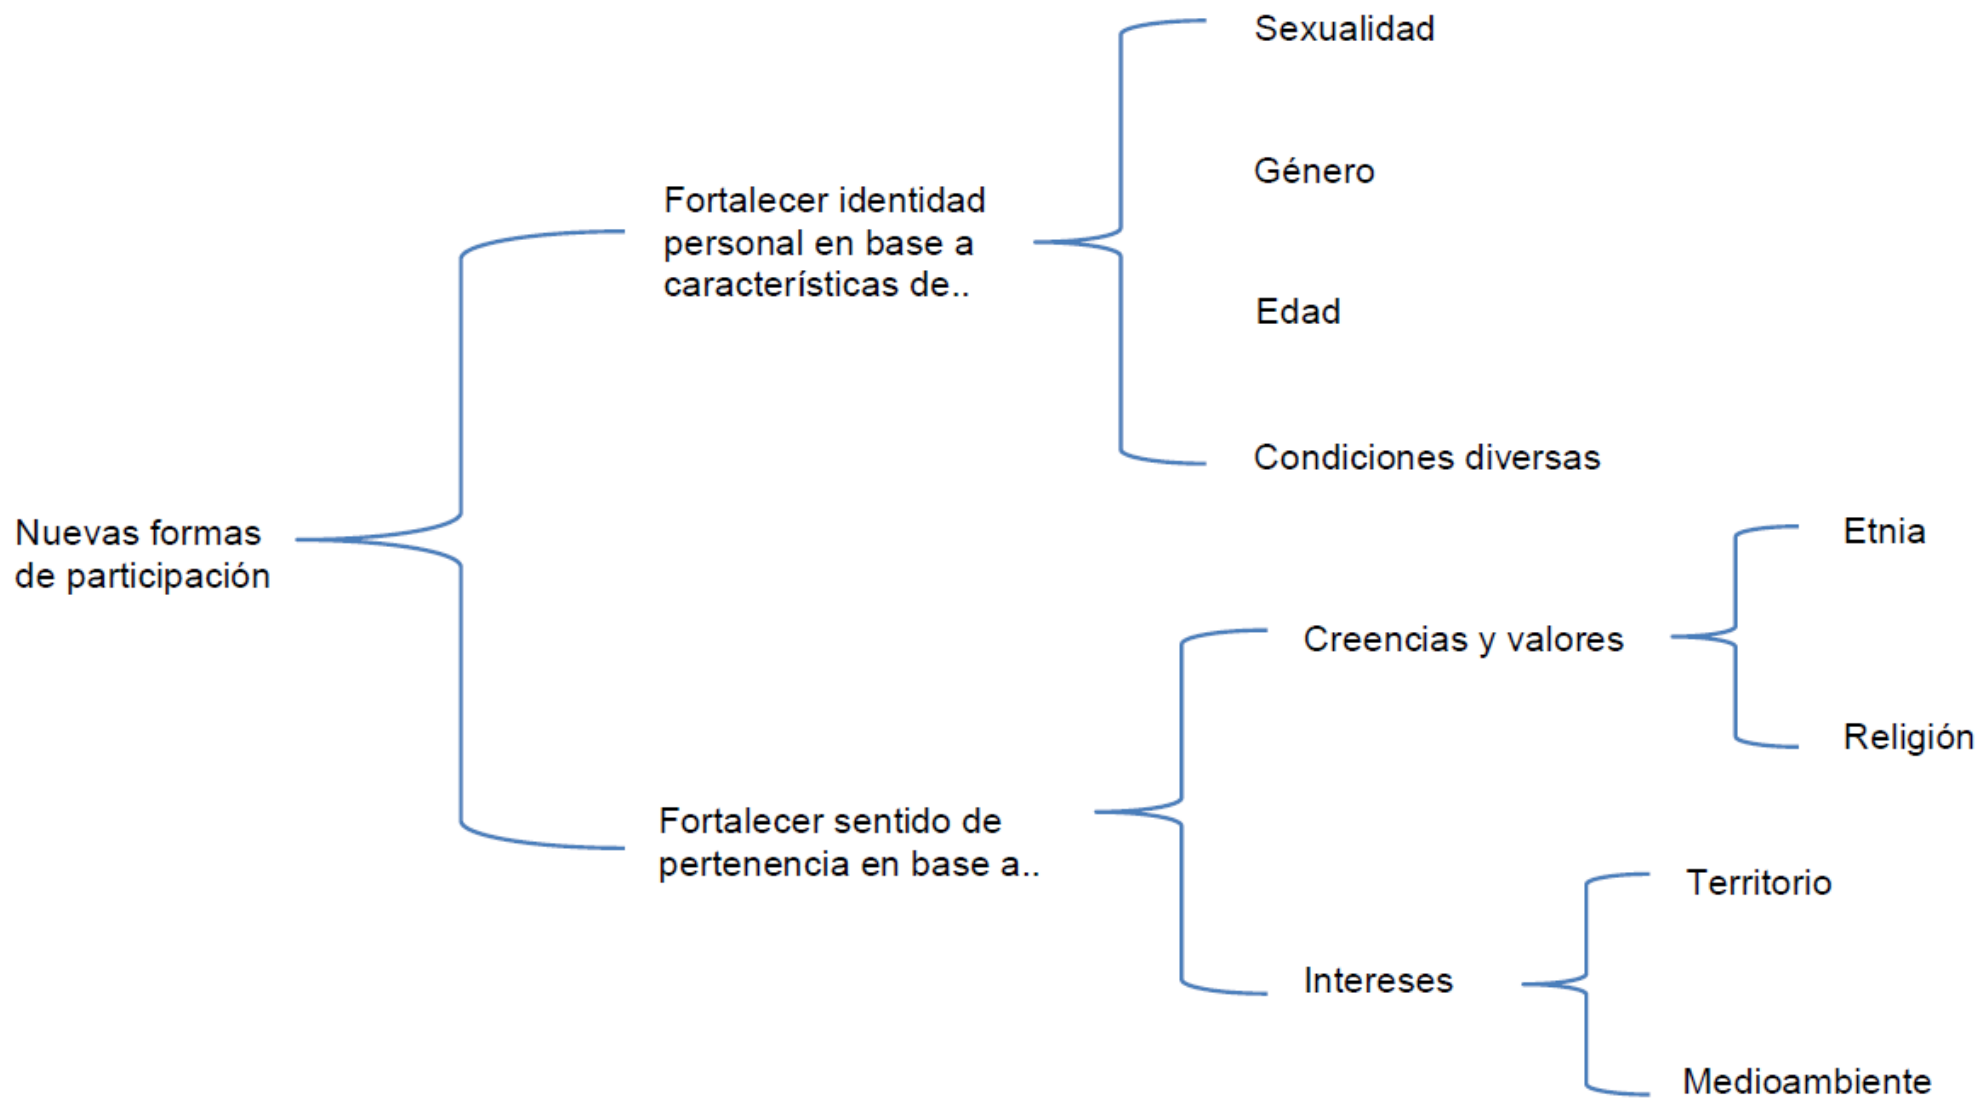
Nuevas formas de participación

Fortalecer identidad personal en base a características de..

Sexualidad

Género

Edad

Condiciones diversas

Fortalecer sentido de pertenencia en base a..

Creencias y valores

Etnia

Religión

Intereses

Territorio

Medioambiente